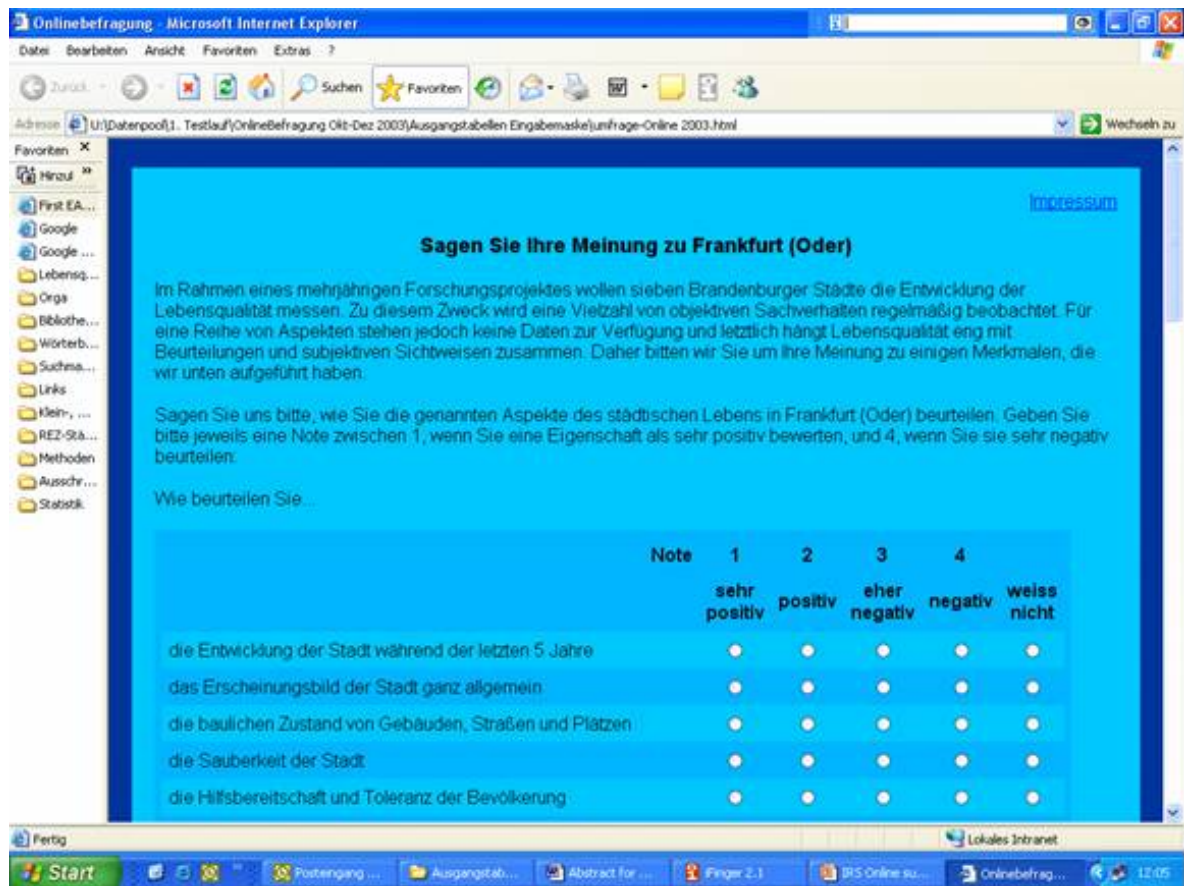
Onlinebefragung - Microsoft Internet Explorer

Datei Bearbeiten Ansicht Favoriten Extras ?

Zurück Suchen Favoriten

Adresse U:\Datenpool\1. Testlauf\OnlineBefragung Okt-Dez 2003\Ausgangstabellen Eingabemaske\umfrage-Online 2003.html

Wechseln zu

Favoriten ×

Hinzu

First EA...
Google
Google ...
Lebensq...
Orga
Bibliothe...
Wörterb...
Suchma...
Links
Klein-, ...
REZ-Stä...
Methoden
Ausschr...
Statistik

Impressum

Sagen Sie Ihre Meinung zu Frankfurt (Oder)

Im Rahmen eines mehrjährigen Forschungsprojektes wollen sieben Brandenburger Städte die Entwicklung der Lebensqualität messen. Zu diesem Zweck wird eine Vielzahl von objektiven Sachverhalten regelmäßig beobachtet. Für eine Reihe von Aspekten stehen jedoch keine Daten zur Verfügung und letztlich hängt Lebensqualität eng mit Beurteilungen und subjektiven Sichtweisen zusammen. Daher bitten wir Sie um Ihre Meinung zu einigen Merkmalen, die wir unten aufgeführt haben.

Sagen Sie uns bitte, wie Sie die genannten Aspekte des städtischen Lebens in Frankfurt (Oder) beurteilen. Geben Sie bitte jeweils eine Note zwischen 1, wenn Sie eine Eigenschaft als sehr positiv bewerten, und 4, wenn Sie sie sehr negativ beurteilen.

Wie beurteilen Sie...

| Note | 1 | 2 | 3 | 4 | |
|---|---|---|---|---|---|
| | sehr positiv | positiv | eher negativ | negativ | weiss nicht |
| die Entwicklung der Stadt während der letzten 5 Jahre | | | | | |
| das Erscheinungsbild der Stadt ganz allgemein | | | | | |
| die baulichen Zustand von Gebäuden, Straßen und Plätzen | | | | | |
| die Sauberkeit der Stadt | | | | | |
| die Hilfsbereitschaft und Toleranz der Bevölkerung | | | | | |

Fertig

Lokales Intranet

Start Posteingang ... Ausgangstab... Abstract for ... Finger 2.1 IRS Online su... Onlinebefrag... 12:05